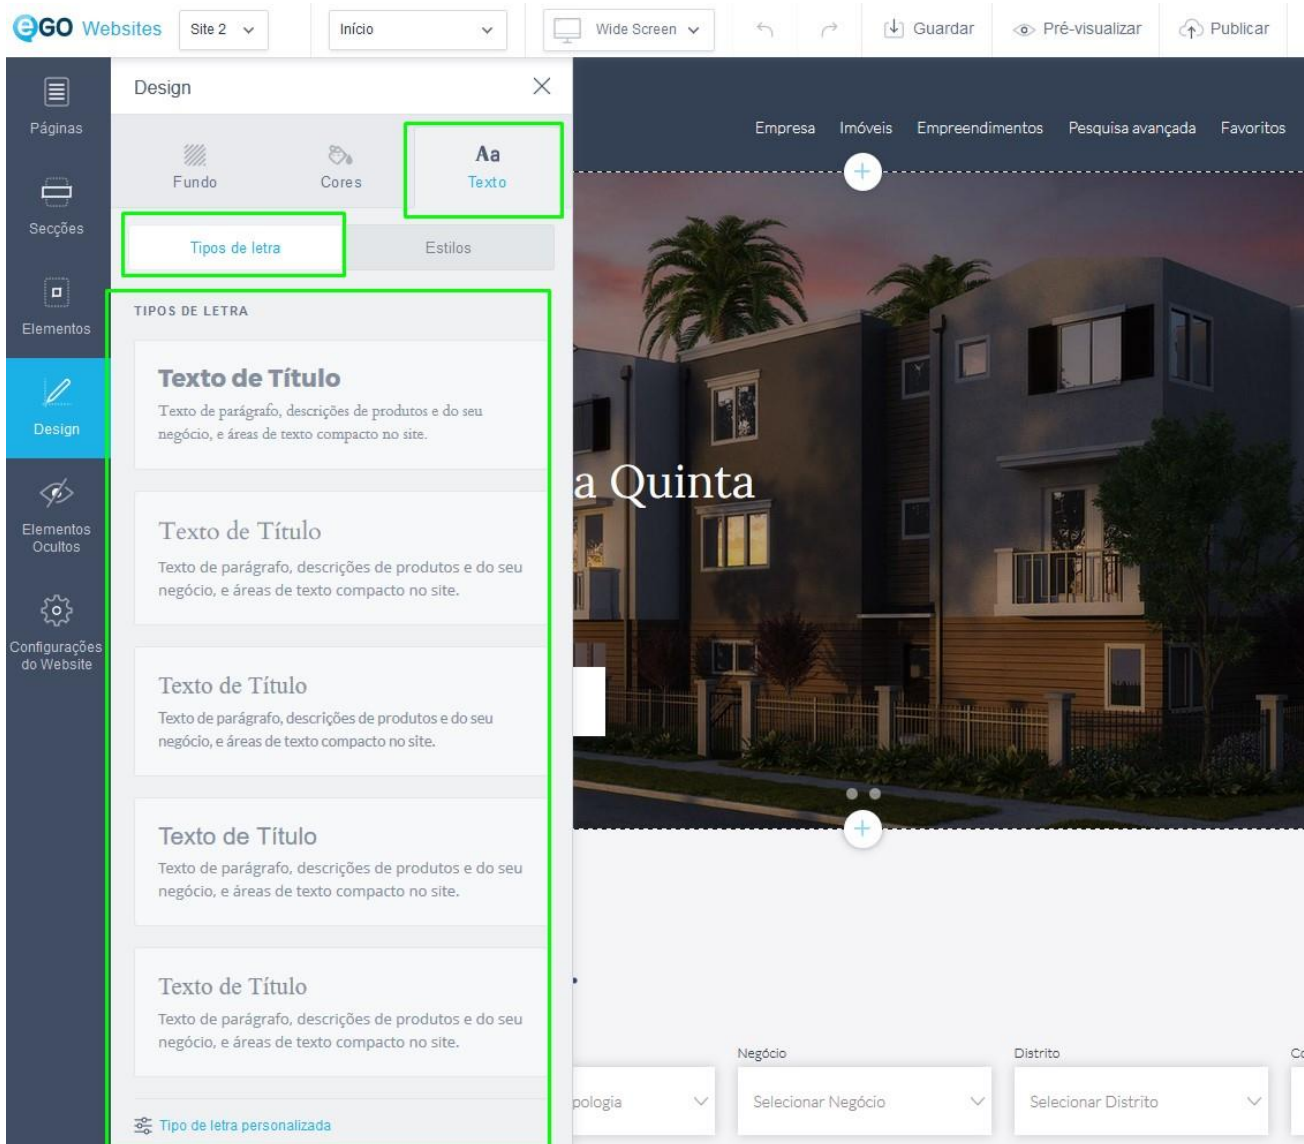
eGO Websites Site 2 Início Wide Screen Guardar Pré-visualizar Publicar

Páginas
Secções
Elementos
Design
Elementos Ocultos
Configurações do Website

Design

Fundo Cores Aa Texto

Tipos de letra Estilos

TIPOS DE LETRA

Texto de Título
Texto de parágrafo, descrições de produtos e do seu negócio, e áreas de texto compacto no site.

Texto de Título
Texto de parágrafo, descrições de produtos e do seu negócio, e áreas de texto compacto no site.

Texto de Título
Texto de parágrafo, descrições de produtos e do seu negócio, e áreas de texto compacto no site.

Texto de Título
Texto de parágrafo, descrições de produtos e do seu negócio, e áreas de texto compacto no site.

Texto de Título
Texto de parágrafo, descrições de produtos e do seu negócio, e áreas de texto compacto no site.

Tipo de letra personalizada

Empresa Imóveis Empreendimentos Pesquisa avançada Favoritos

a Quinta

Negócio Distrito Co

pologia Selecionar Negócio Selecionar Distrito